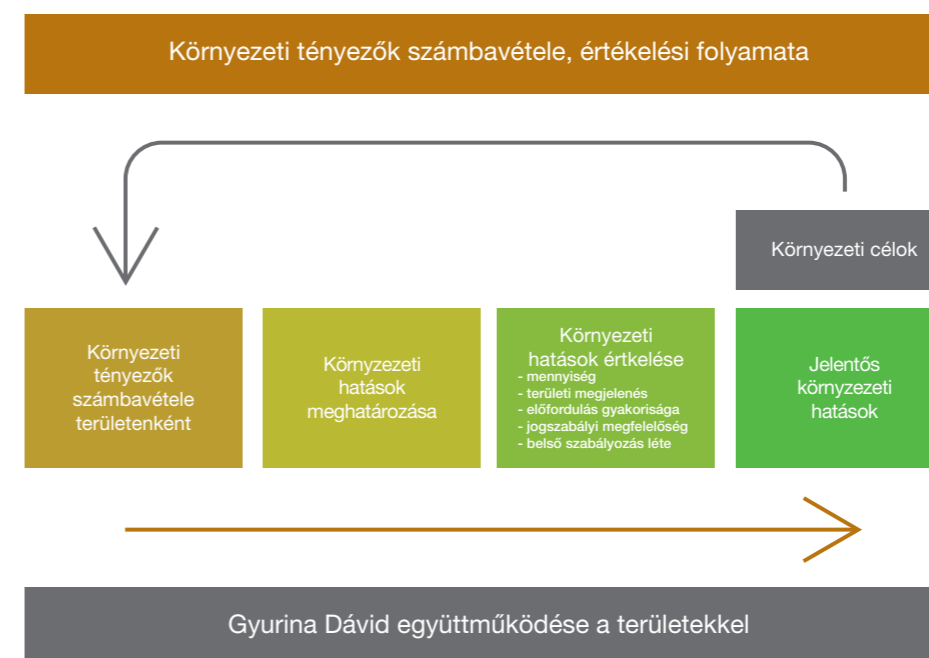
Környezeti tényezők számbavétele, értékelési folyamata

Környezeti célok

Környezeti tényezők számbavétele területenként

Környezeti hatások meghatározása

Környezeti hatások értkelése
- mennyiség
- területi megjelenés
- előfordulás gyakorisága
- jogszabályi megfelelőség
- belső szabályozás léte

Jelentős környezeti hatások

Gyurina Dávid együttműködése a területekkel